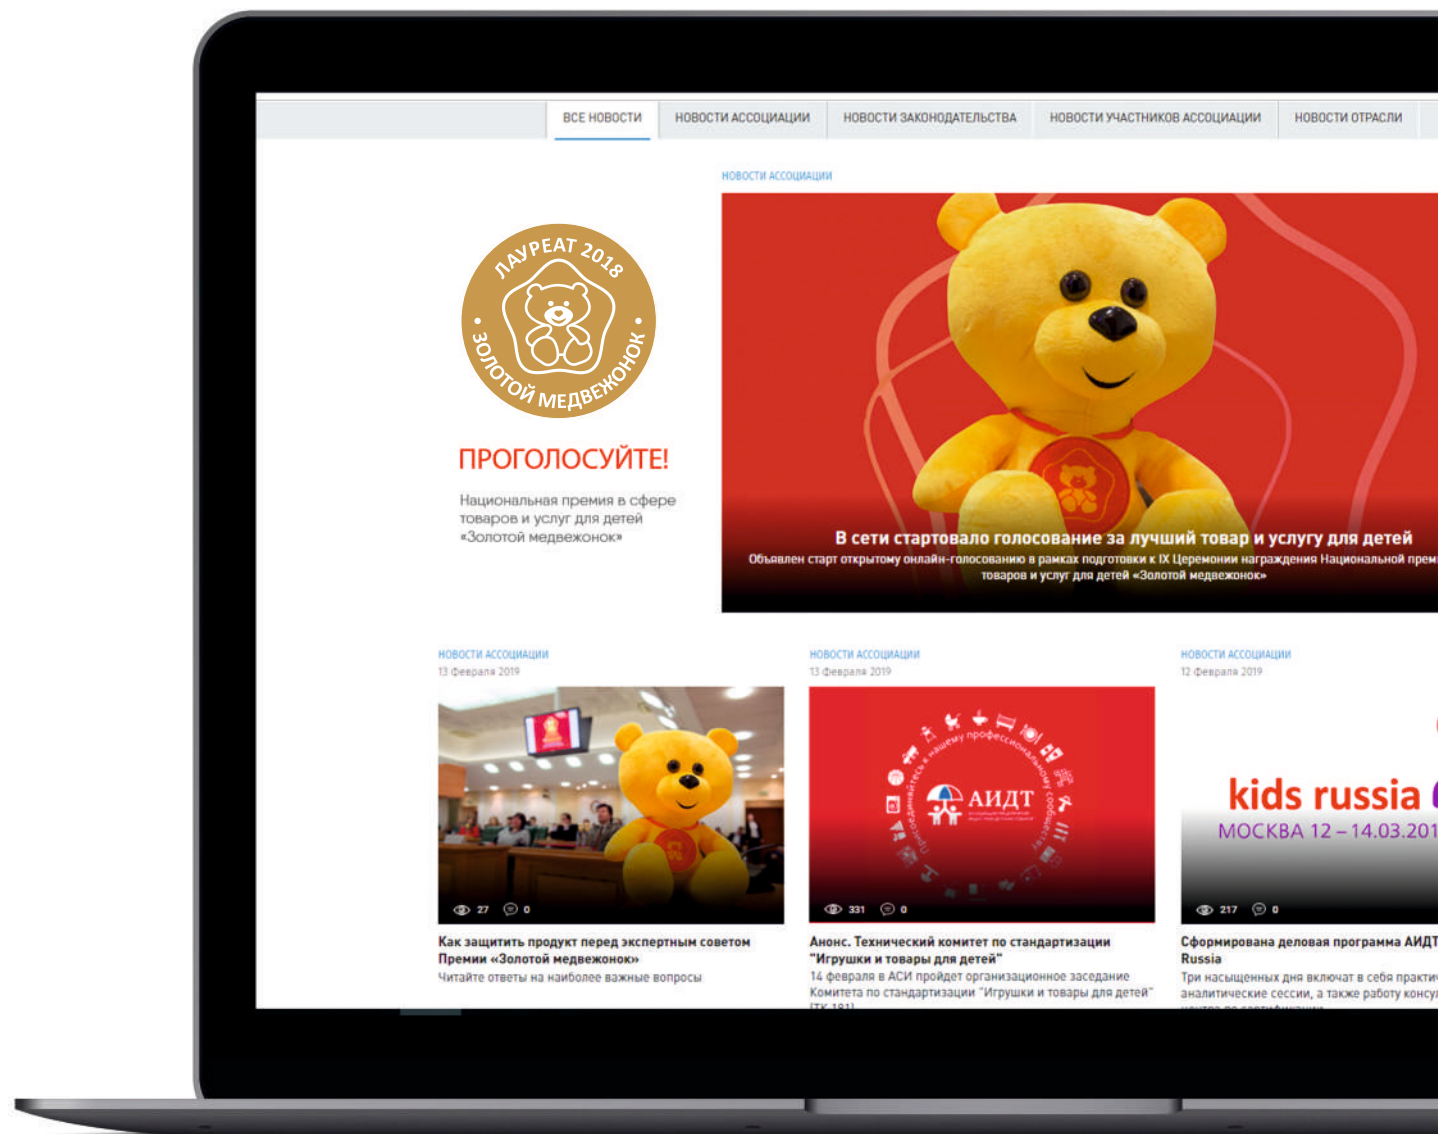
ВСЕ НОВОСТИ | НОВОСТИ АССОЦИАЦИИ | НОВОСТИ ЗАКОНОДАТЕЛЬСТВА | НОВОСТИ УЧАСТНИКОВ АССОЦИАЦИИ | НОВОСТИ ОТРАСЛИ

НОВОСТИ АССОЦИАЦИИ

ЛАУРЕАТ 2018
ЗОЛОТОЙ МЕДВЕЖОНОК

ПРОГОЛОСУЙТЕ!

Национальная премия в сфере товаров и услуг для детей «Золотой медвежонок»

В сети стартовало голосование за лучший товар и услугу для детей

Объявлен старт открытому онлайн-голосованию в рамках подготовки к IX Церемонии награждения Национальной прем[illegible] товаров и услуг для детей «Золотой медвежонок»

НОВОСТИ АССОЦИАЦИИ
13 февраля 2019

27 0

Как защитить продукт перед экспертным советом Премии «Золотой медвежонок»

Читайте ответы на наиболее важные вопросы

НОВОСТИ АССОЦИАЦИИ
13 февраля 2019

Присоединяйтесь к нашему профессиональному сообществу

АИДТ

331 0

Анонс. Технический комитет по стандартизации "Игрушки и товары для детей"

14 февраля в АСИ пройдет организационное заседание Комитета по стандартизации "Игрушки и товары для детей" (ТК 181)

НОВОСТИ АССОЦИАЦИИ
12 февраля 2019

kids russia

МОСКВА 12 – 14.03.201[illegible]

217 0

Сформирована деловая программа АИДТ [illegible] Russia

Три насыщенных дня включат в себя практи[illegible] аналитические сессии, а также работу консу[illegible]